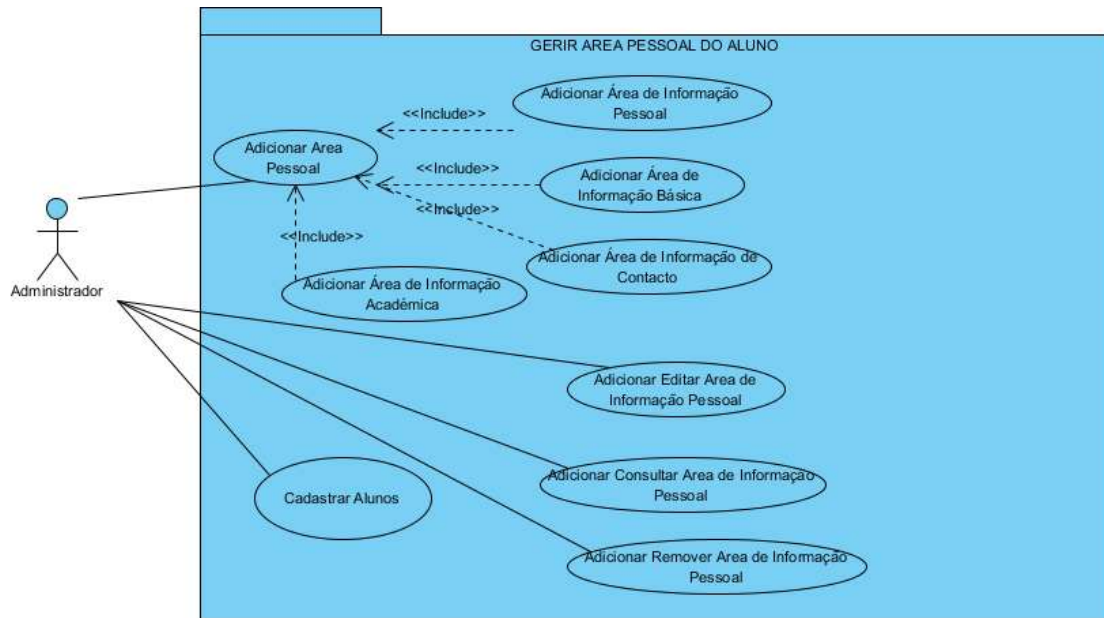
GERIR AREA PESSOAL DO ALUNO

Administrador

Adicionar Area Pessoal

<<Include>>

Adicionar Área de Informação Pessoal

<<Include>>

Adicionar Área de Informação Básica

<<Include>>

Adicionar Área de Informação de Contacto

<<Include>>

Adicionar Área de Informação Académica

Adicionar Editar Area de Informação Pessoal

Adicionar Consultar Area de Informação Pessoal

Cadastrar Alunos

Adicionar Remover Area de Informação Pessoal